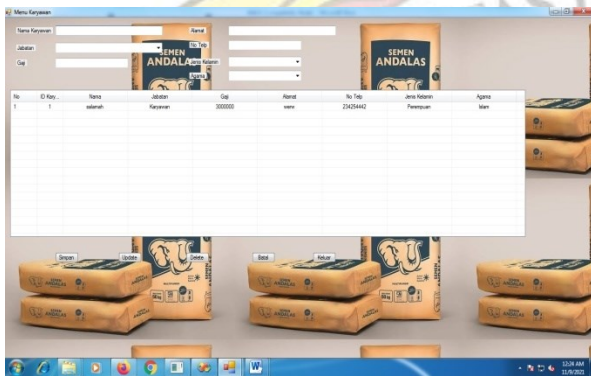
Menu Karyawan

Nama Karyawan

Alamat

Jabatan

No Telp

Gaji

Jenis Kelamin

Agama

SEMEN ANDALAS

SEMEN ANDALAS

| No | ID Kary... | Nama | Jabatan | Gaji | Alamat | No Telp | Jenis Kelamin | Agama |
|---|---|---|---|---|---|---|---|---|
| 1 | 1 | salamah | Karyawan | 3000000 | wano | 234254442 | Perempuan | Islam |

Simpan

Update

Delete

Batal

Keluar

12:24 AM
11/9/2021